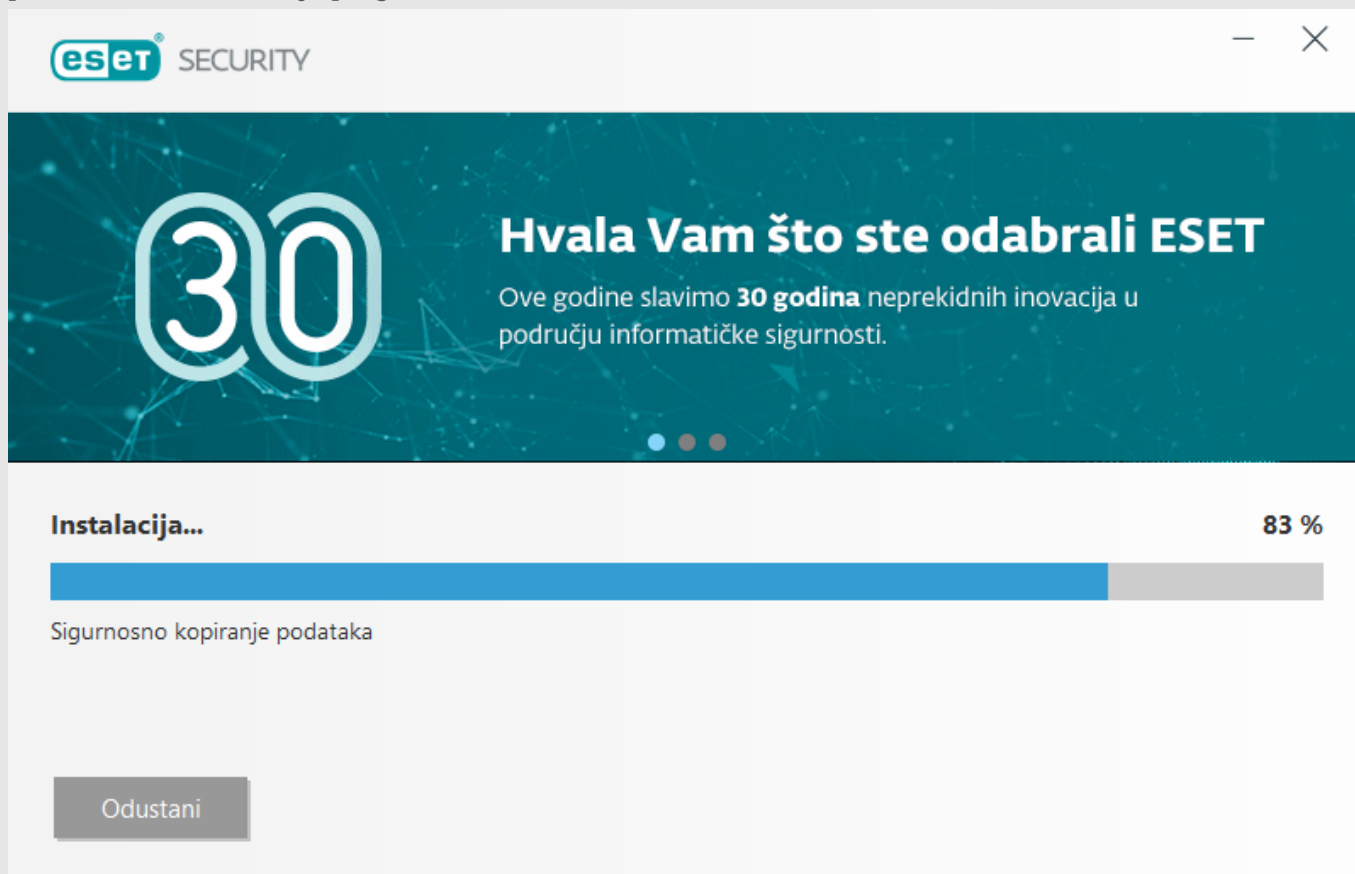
eset SECURITY

30

Hvala Vam što ste odabrali ESET

Ove godine slavimo **30 godina** neprekidnih inovacija u području informatičke sigurnosti.

Instalacija...

83 %

Sigurnosno kopiranje podataka

Odustani